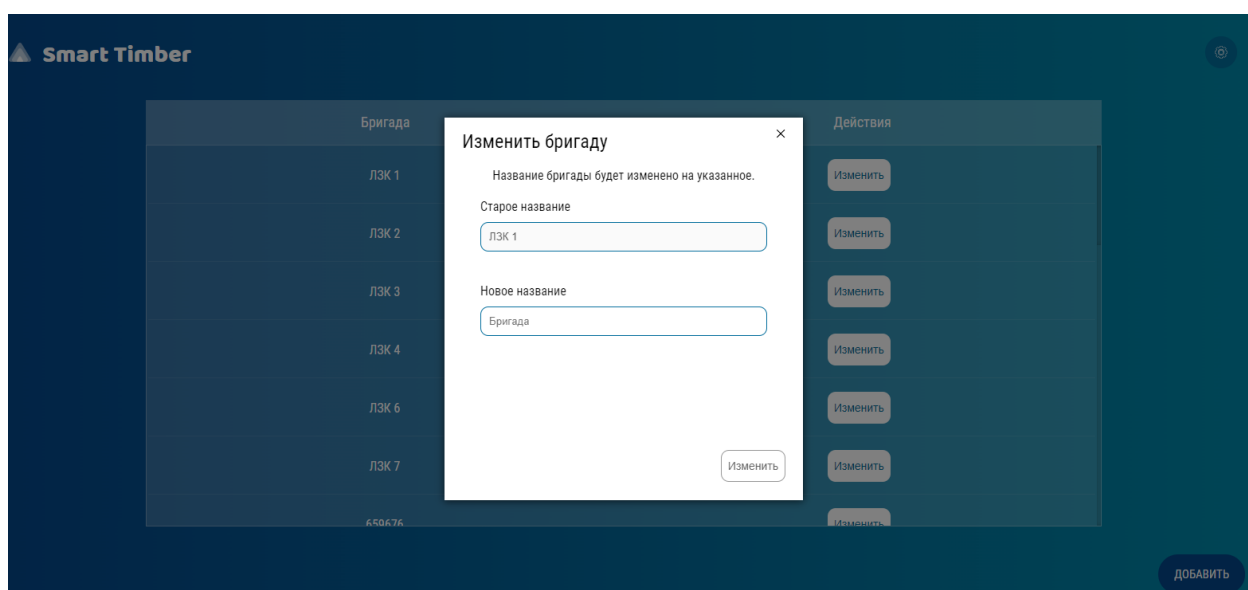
Smart Timber

| Бригада | Действия |
|---|---|
| ЛЗК 1 | Изменить |
| ЛЗК 2 | Изменить |
| ЛЗК 3 | Изменить |
| ЛЗК 4 | Изменить |
| ЛЗК 6 | Изменить |
| ЛЗК 7 | Изменить |
| 659676 | Изменить |

Изменить бригаду ×

Название бригады будет изменено на указанное.

Старое название

ЛЗК 1

Новое название

Бригада

Изменить

ДОБАВИТЬ